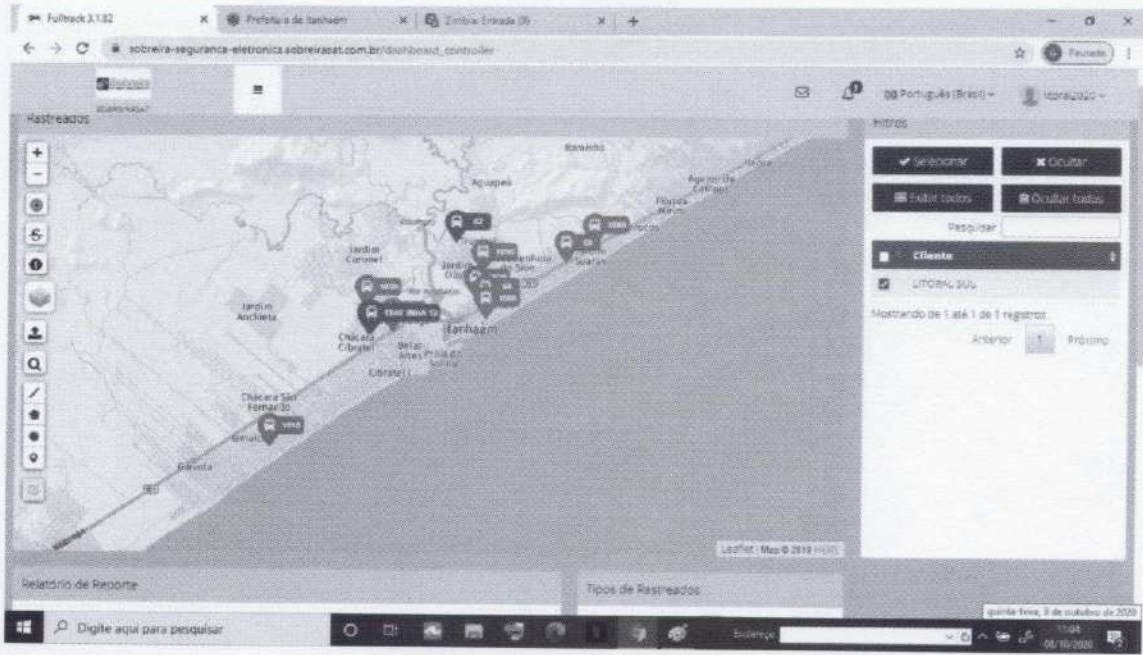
Fulltrack 3.1.82 | Prefeitura de Itanhaém | Zimbra: Entrada (9)

sobreira-seguranca-eletronica.sobreirasat.com.br/dashboard_controller

Pausado

Português (Brasil) | litoral2020

Rastreados

Filtros

Selecionar | Ocultar

Exibir todos | Ocultar todos

Pesquisar

| Cliente |
|---|
| LITORAL SUL |

Mostrando de 1 até 1 de 1 registros

Anterior 1 Próximo

Itanhaém

Jardim Coronel

Jardim Anchieta

Chácara Cibratel

Belas Artes

Cibratel I

Chácara São Fernando

Gaivota

Suarão

Aguapeú

Leaflet | Map © 2018 HERE

Relatório de Reporte

Tipos de Rastreados

Digite aqui para pesquisar

quinta-feira, 8 de outubro de 2020

11:04

08/10/2020